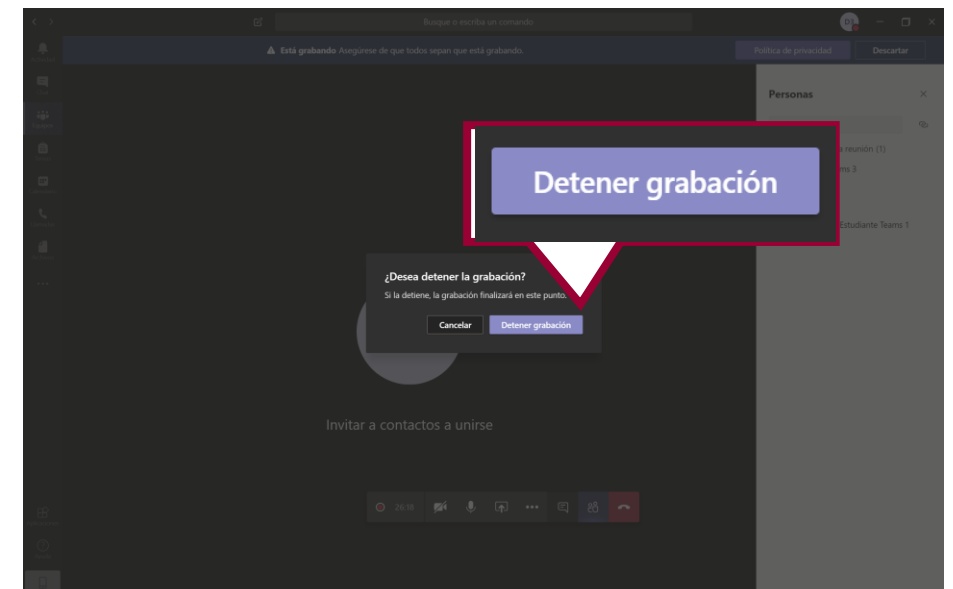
Busque o escriba un comando

Está grabando Asegúrese de que todos sepan que está grabando.

Política de privacidad

Descartar

Personas

reunión (1)

ms 3

Estudiante Teams 1

Detener grabación

¿Desea detener la grabación?

Si la detiene, la grabación finalizará en este punto.

Cancelar

Detener grabación

Invitar a contactos a unirse

20:18